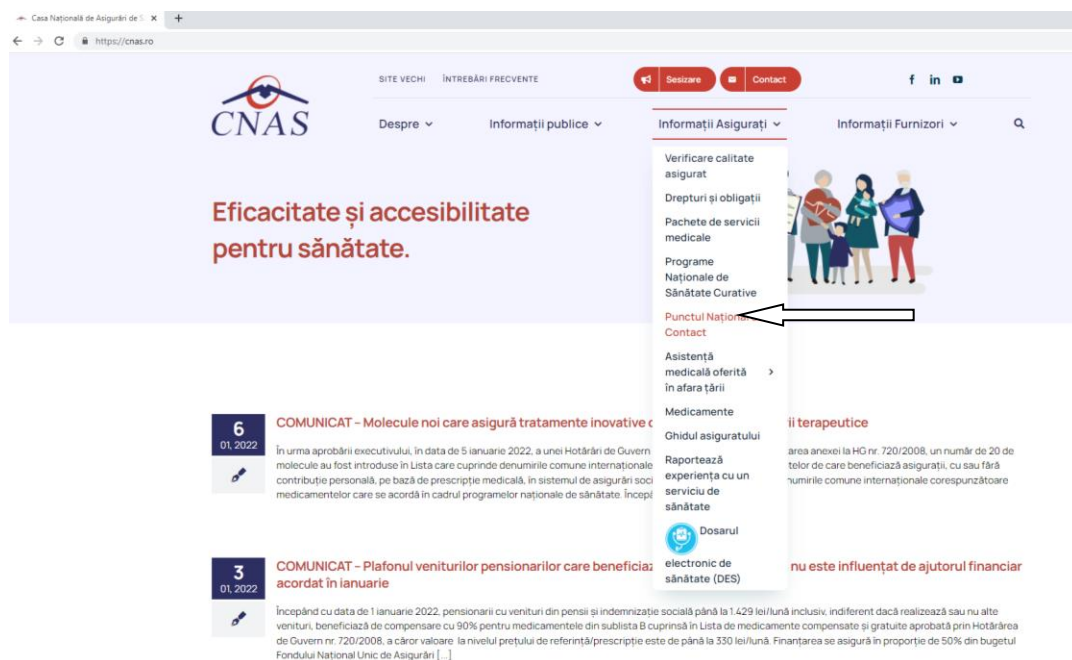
Casa Națională de Asigurări de S ×  +

https://cnas.ro

CNAS

SITE VECHI   ÎNTREBĂRI FRECVENTE   Sesizare   Contact

Despre   Informații publice   Informații Asigurați   Informații Furnizori

Eficacitate și accesibilitate pentru sănătate.

Verificare calitate asigurat
Drepturi și obligații
Pachete de servicii medicale
Programe Naționale de Sănătate Curative
Punctul Național de Contact
Asistență medicală oferită în afara țării
Medicamente
Ghidul asiguratului
Raportează experiența cu un serviciu de sănătate
Dosarul electronic de sănătate (DES)

6
01, 2022

COMUNICAT – Molecule noi care asigură tratamente inovative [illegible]ii terapeutice

În urma aprobării executivului, în data de 5 ianuarie 2022, a unei Hotărâri de Guvern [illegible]area anexei la HG nr. 720/2008, un număr de 20 de molecule au fost introduse în Lista care cuprinde denumirile comune internaționale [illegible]telor de care beneficiază asigurații, cu sau fără contribuție personală, pe bază de prescripție medicală, în sistemul de asigurări soci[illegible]numirile comune internaționale corespunzătoare medicamentelor care se acordă în cadrul programelor naționale de sănătate. Începâ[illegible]

3
01, 2022

COMUNICAT – Plafonul veniturilor pensionarilor care beneficiaz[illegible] nu este influențat de ajutorul financiar acordat în ianuarie

Începând cu data de 1 ianuarie 2022, pensionarii cu venituri din pensii și indemnizație socială până la 1.429 lei/lună inclusiv, indiferent dacă realizează sau nu alte venituri, beneficiază de compensare cu 90% pentru medicamentele din sublista B cuprinsă în Lista de medicamente compensate și gratuite aprobată prin Hotărârea de Guvern nr. 720/2008, a căror valoare la nivelul prețului de referință/prescripție este de până la 330 lei/lună. Finanțarea se asigură în proporție de 50% din bugetul Fondului Național Unic de Asigurări [...]